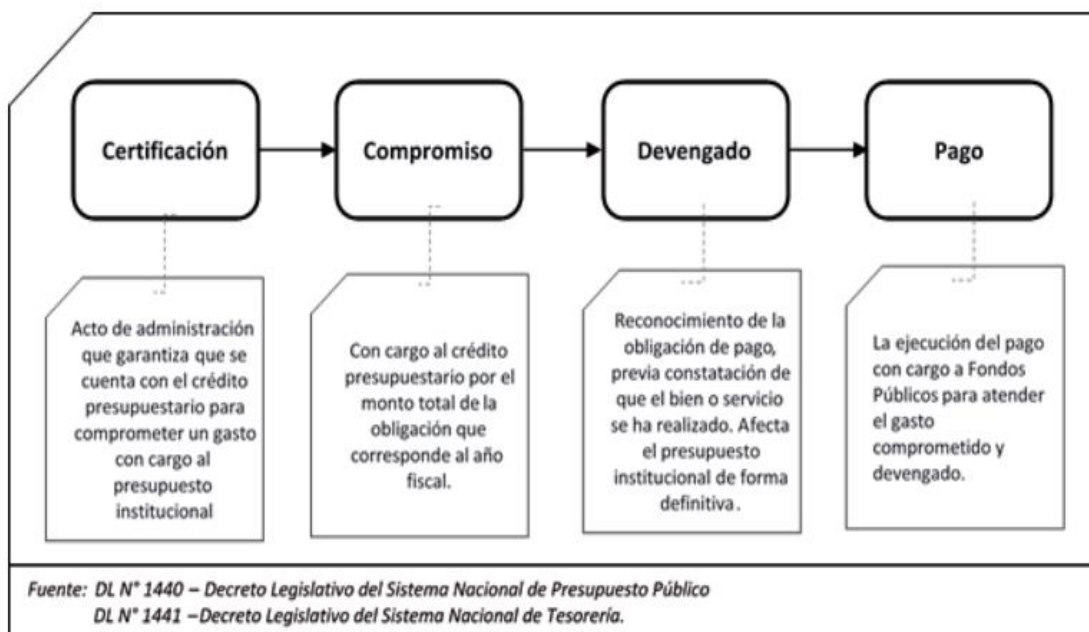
Certificación

Compromiso

Devengado

Pago

Acto de administración que garantiza que se cuenta con el crédito presupuestario para comprometer un gasto con cargo al presupuesto institucional

Con cargo al crédito presupuestario por el monto total de la obligación que corresponde al año fiscal.

Reconocimiento de la obligación de pago, previa constatación de que el bien o servicio se ha realizado. Afecta el presupuesto institucional de forma definitiva.

La ejecución del pago con cargo a Fondos Públicos para atender el gasto comprometido y devengado.

Fuente: DL N° 1440 – Decreto Legislativo del Sistema Nacional de Presupuesto Público
DL N° 1441 –Decreto Legislativo del Sistema Nacional de Tesorería.